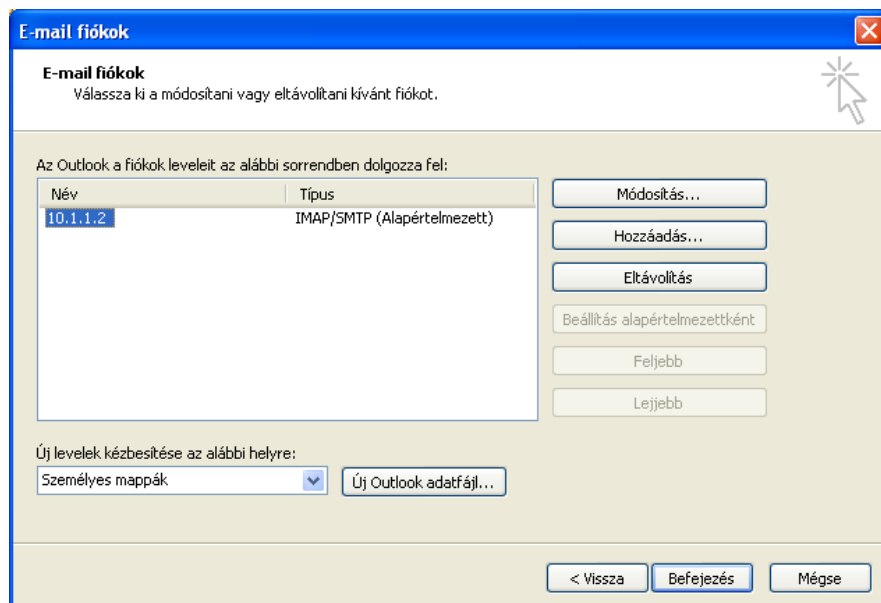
E-mail fiókok

E-mail fiókok
Válassza ki a módosítani vagy eltávolítani kívánt fiókot.

Az Outlook a fiókok leveleit az alábbi sorrendben dolgozza fel:

| Név | Típus |
|---|---|
| 10.1.1.2 | IMAP/SMTP (Alapértelmezett) |

Módosítás...
Hozzáadás...
Eltávolítás
Beállítás alapértelmezettként
Feljebb
Lejjebb

Új levelek kézbesítése az alábbi helyre:
Személyes mappák
Új Outlook adatfájl...

< Vissza
Befejezés
Mégse